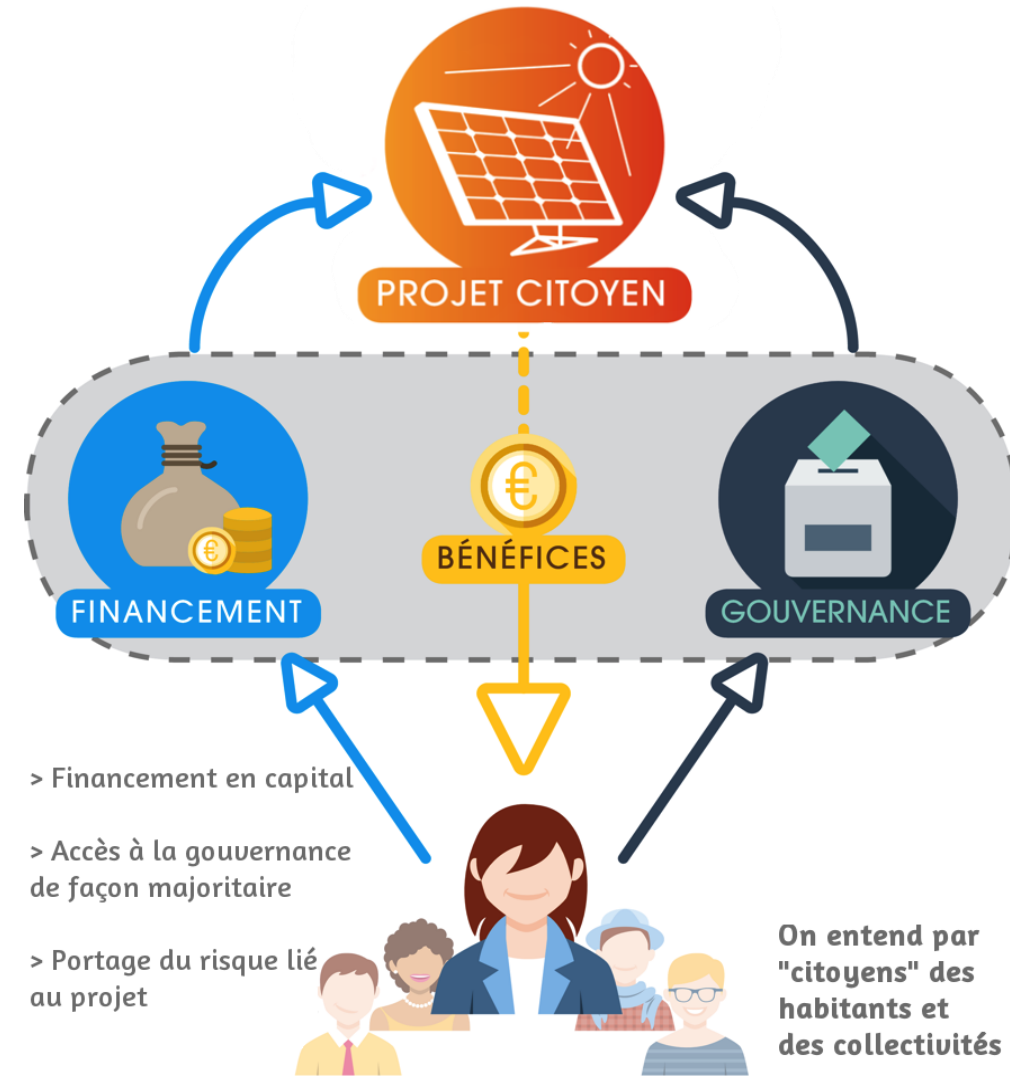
PROJET CITOYEN

FINANCEMENT

BÉNÉFICES

GOUVERNANCE

> Financement en capital

> Accès à la gouvernance de façon majoritaire

> Portage du risque lié au projet

On entend par "citoyens" des habitants et des collectivités